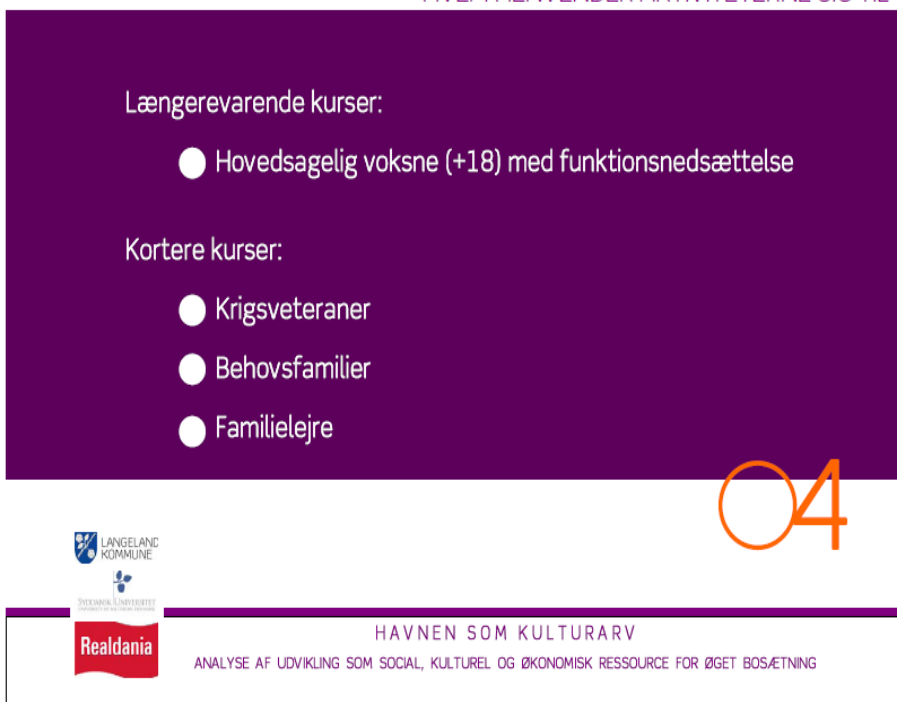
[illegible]

Længerevarende kurser:

Hovedsagelig voksne (+18) med funktionsnedsættelse

Kortere kurser:

Krigsveteraner

Behovsfamilier

Familielejre

04

LANGELAND KOMMUNE

SYDDANSK UNIVERSITET

Realdania

HAVNEN SOM KULTURARV

ANALYSE AF UDVIKLING SOM SOCIAL, KULTUREL OG ØKONOMISK RESSOURCE FOR ØGET BOSÆTNING